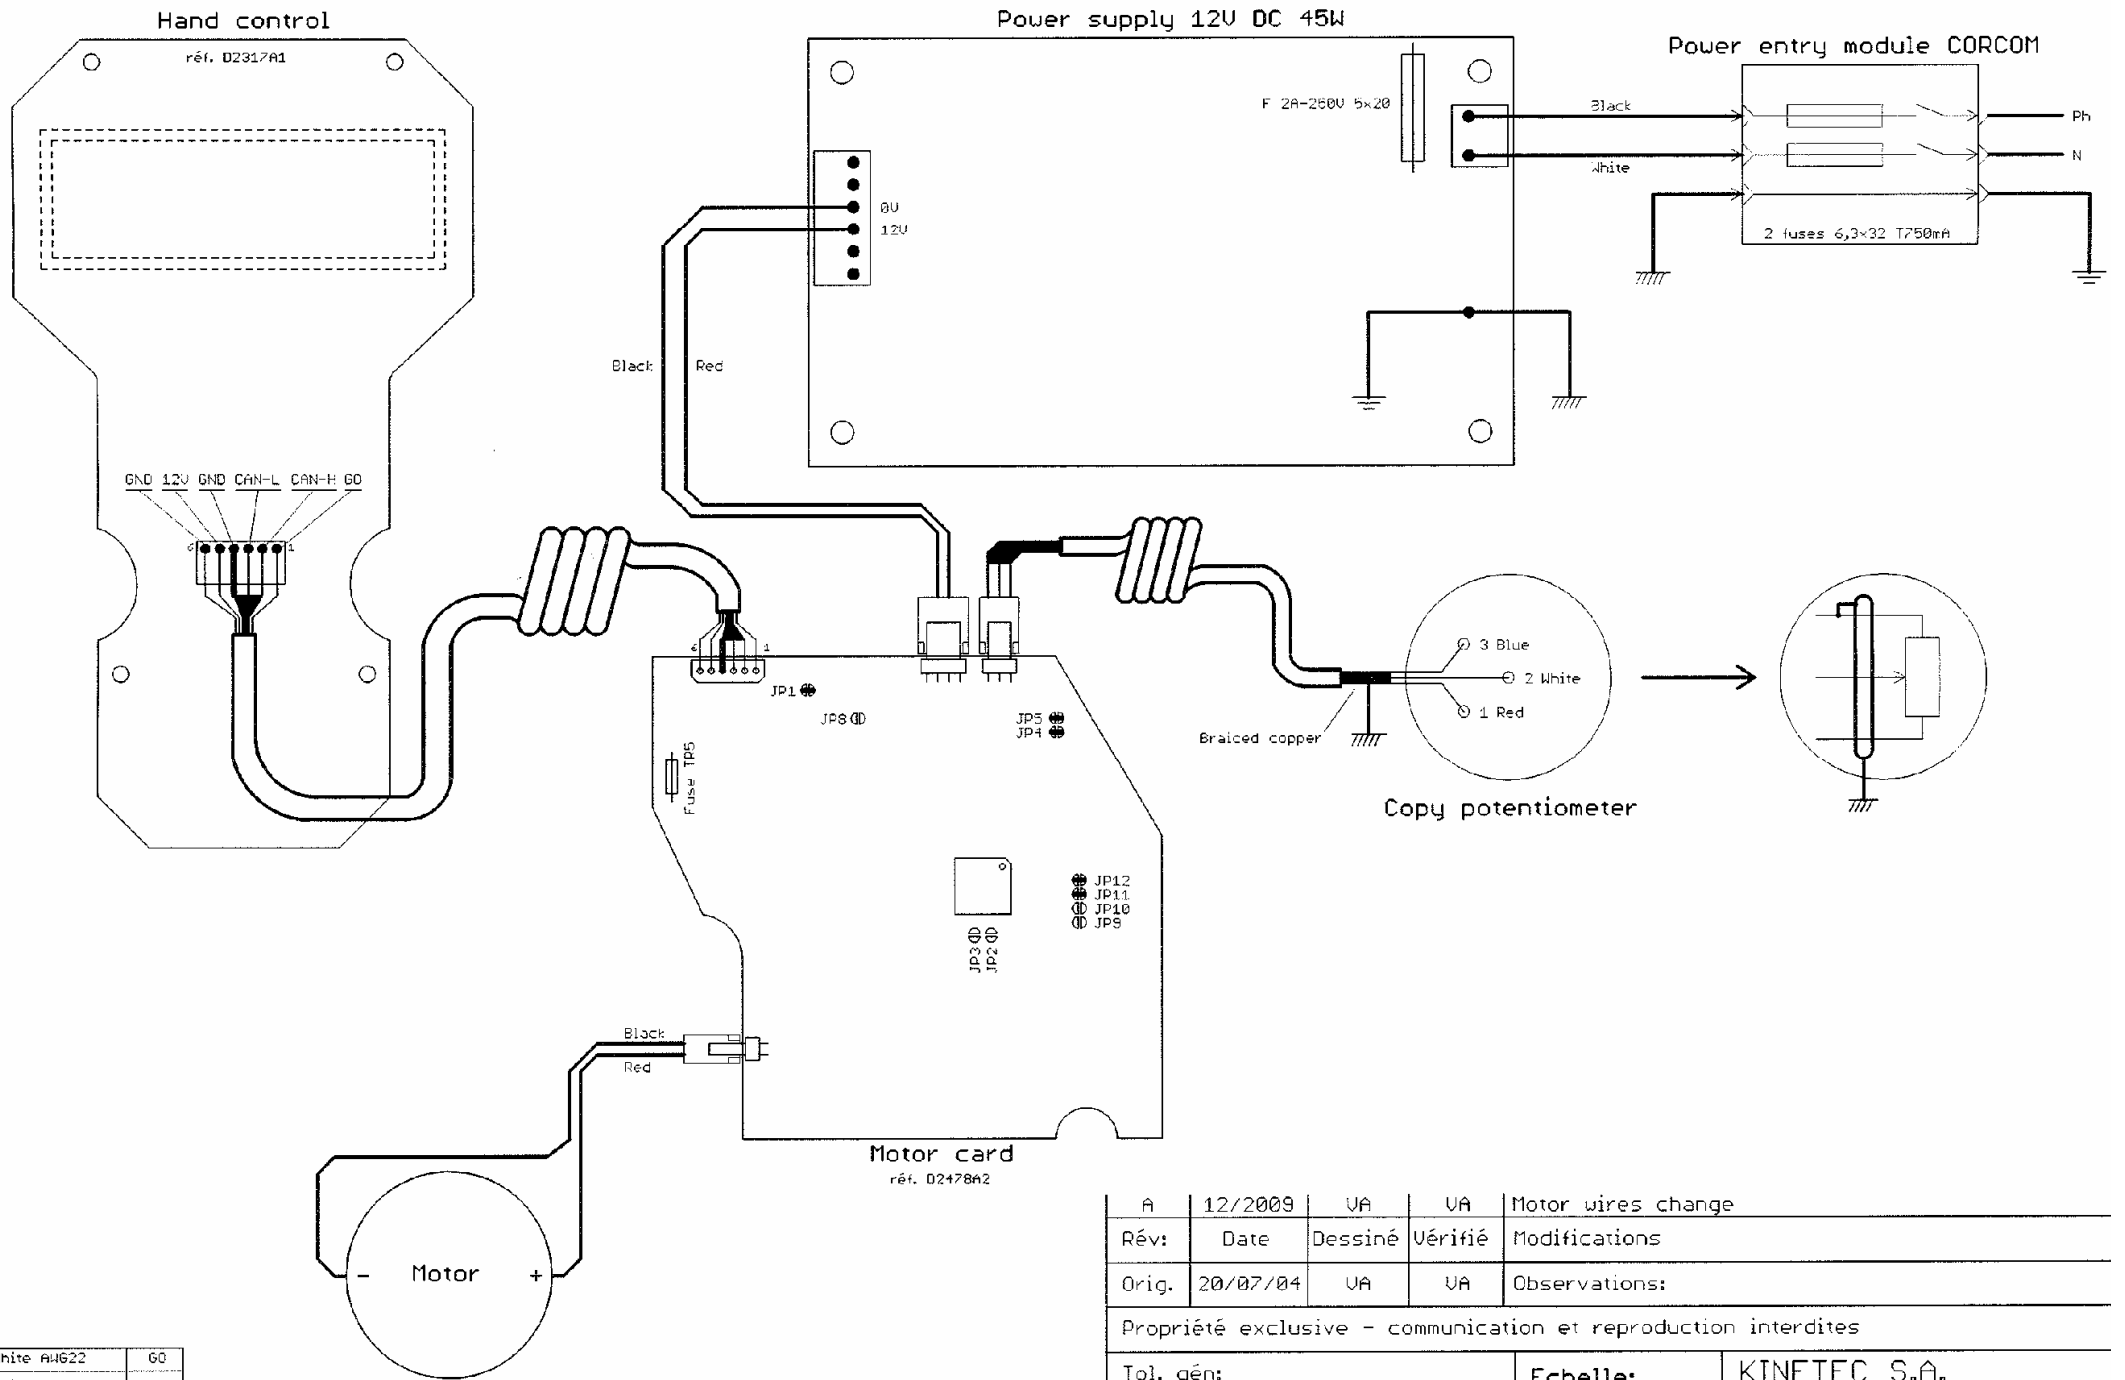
Hand control

réf. D2317A1

Power supply 12V DC 45W

Power entry module CORCOM

F 2A-250V 5x20

Black

White

Ph

N

2 fuses 6,3x32 T750mA

0V
12V

Black

Red

GND 12V GND CAN-L CAN-H GO

6

1

6

1

JP1

JP8

JP5
JP4

Fuse TP5

3 Blue

2 White

1 Red

Braided copper

Copy potentiometer

JP12
JP11
JP10
JP9

JP3
JP2

Black

Red

Motor card
réf. D2478A2

- Motor +

| A | 12/2009 | VA | VA | Motor wires change |
|---|---|---|---|---|
| Rév: | Date | Dessiné | Vérifié | Modifications |
| Orig. | 20/07/04 | VA | VA | Observations: |

Propriété exclusive - communication et reproduction interdites

Tol. gén:

Echelle:

KINETEC S.A.

hite AWG22

GO